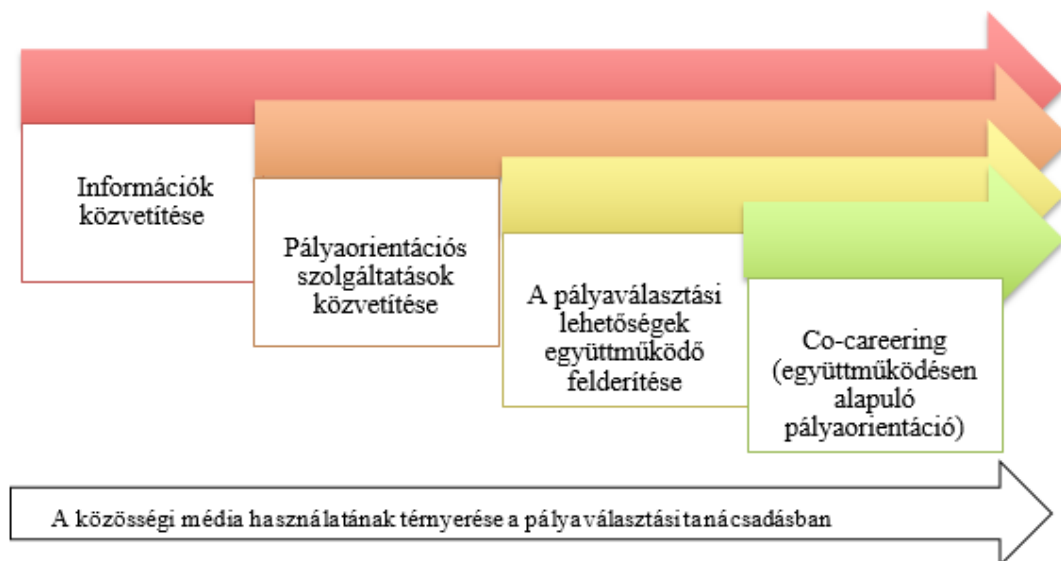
Információk közvetítése

Pályaorientációs szolgáltatások közvetítése

A pályaválasztási lehetőségek együttműködő felderítése

Co-careering (együttműködésen alapuló pályaorientáció)

A közösségi média használatának térnyerése a pályaválasztási tanácsadásban